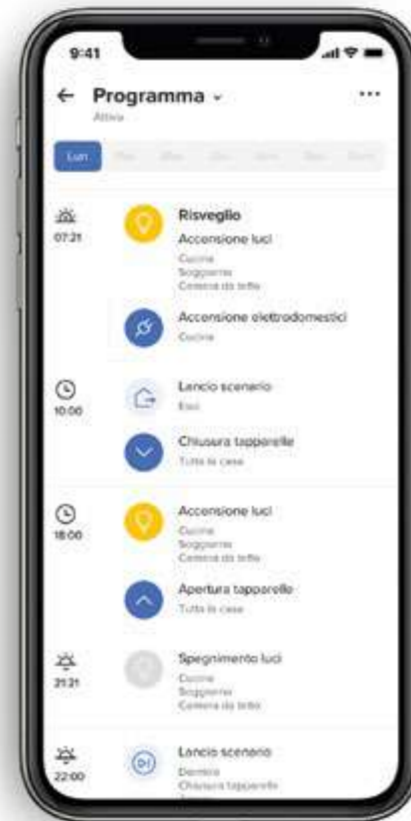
9:41

← Programma ⌄ ···
Attiva

Lun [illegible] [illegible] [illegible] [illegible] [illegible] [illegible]

07:21
Risveglio
Accensione luci
Cucina
Soggiorno
Camera da letto

Accensione elettrodomestici
Cucina

10:00
Lancio scenario
Esci

Chiusura tapparelle
Tutta la casa

18:00
Accensione luci
Cucina
Soggiorno
Camera da letto

Apertura tapparelle
Tutta la casa

21:21
Spegnimento luci
Cucina
Soggiorno
Camera da letto

22:00
Lancio scenario
Dormire
Chiusura tapparelle